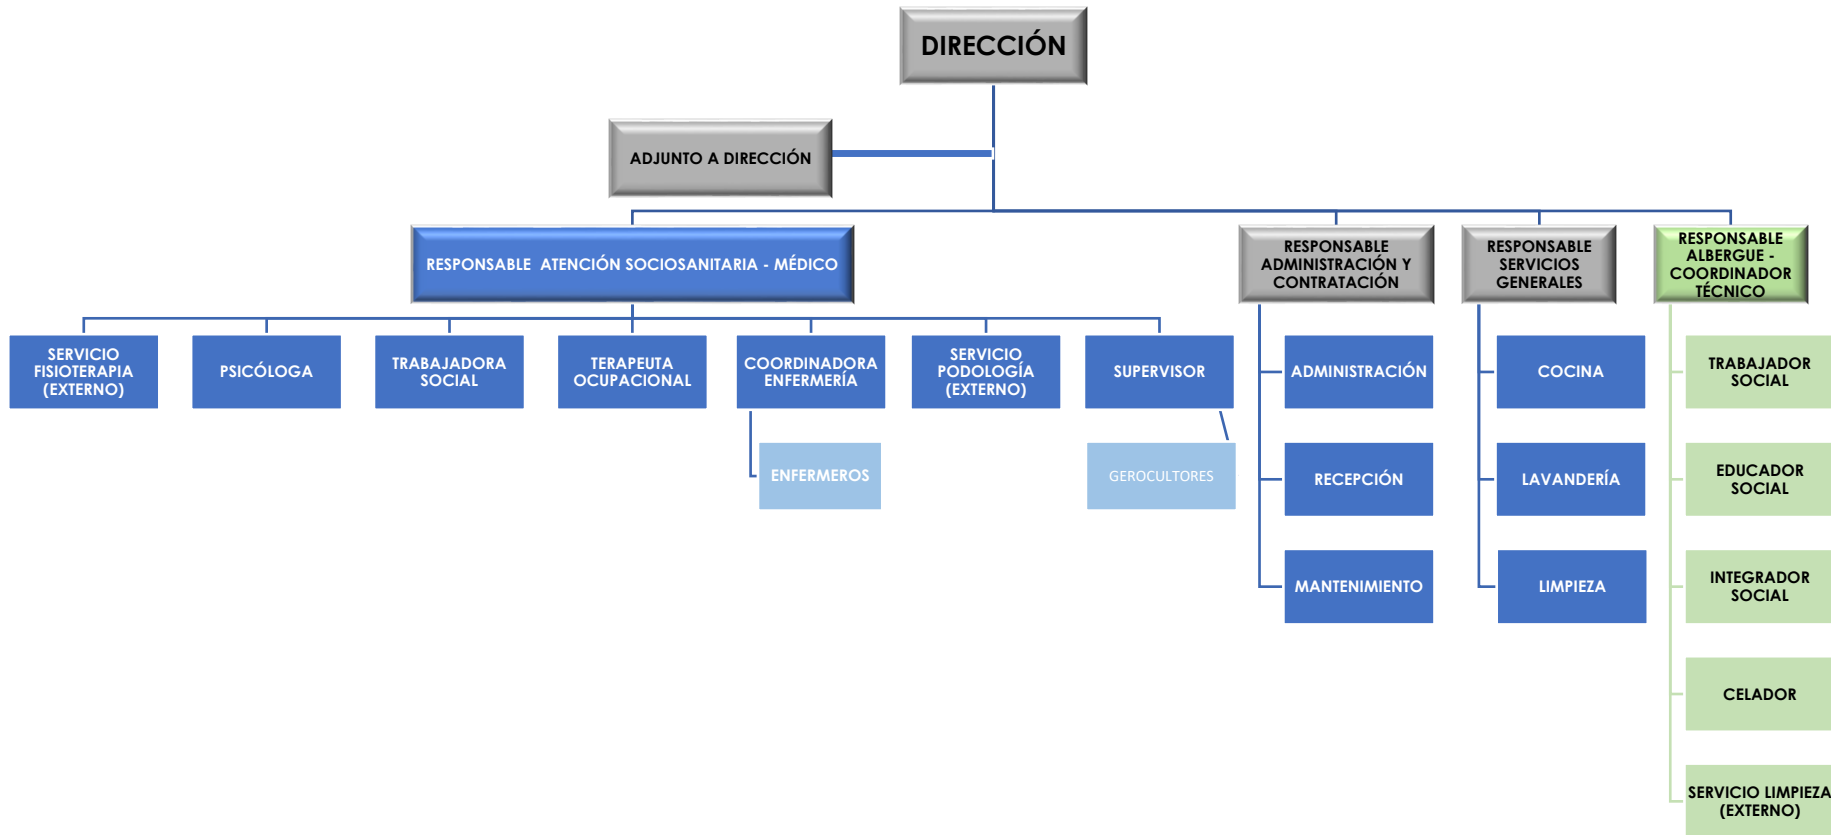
DIRECCIÓN

ADJUNTO A DIRECCIÓN

RESPONSABLE ATENCIÓN SOCIOSANITARIA - MÉDICO

RESPONSABLE ADMINISTRACIÓN Y CONTRATACIÓN

RESPONSABLE SERVICIOS GENERALES

RESPONSABLE ALBERGUE - COORDINADOR TÉCNICO

SERVICIO FISIOTERAPIA (EXTERNO)

PSICÓLOGA

TRABAJADORA SOCIAL

TERAPEUTA OCUPACIONAL

COORDINADORA ENFERMERÍA

ENFERMEROS

SERVICIO PODOLOGÍA (EXTERNO)

SUPERVISOR

GEROCULTORES

ADMINISTRACIÓN

RECEPCIÓN

MANTENIMIENTO

COCINA

LAVANDERÍA

LIMPIEZA

TRABAJADOR SOCIAL

EDUCADOR SOCIAL

INTEGRADOR SOCIAL

CELADOR

SERVICIO LIMPIEZA (EXTERNO)